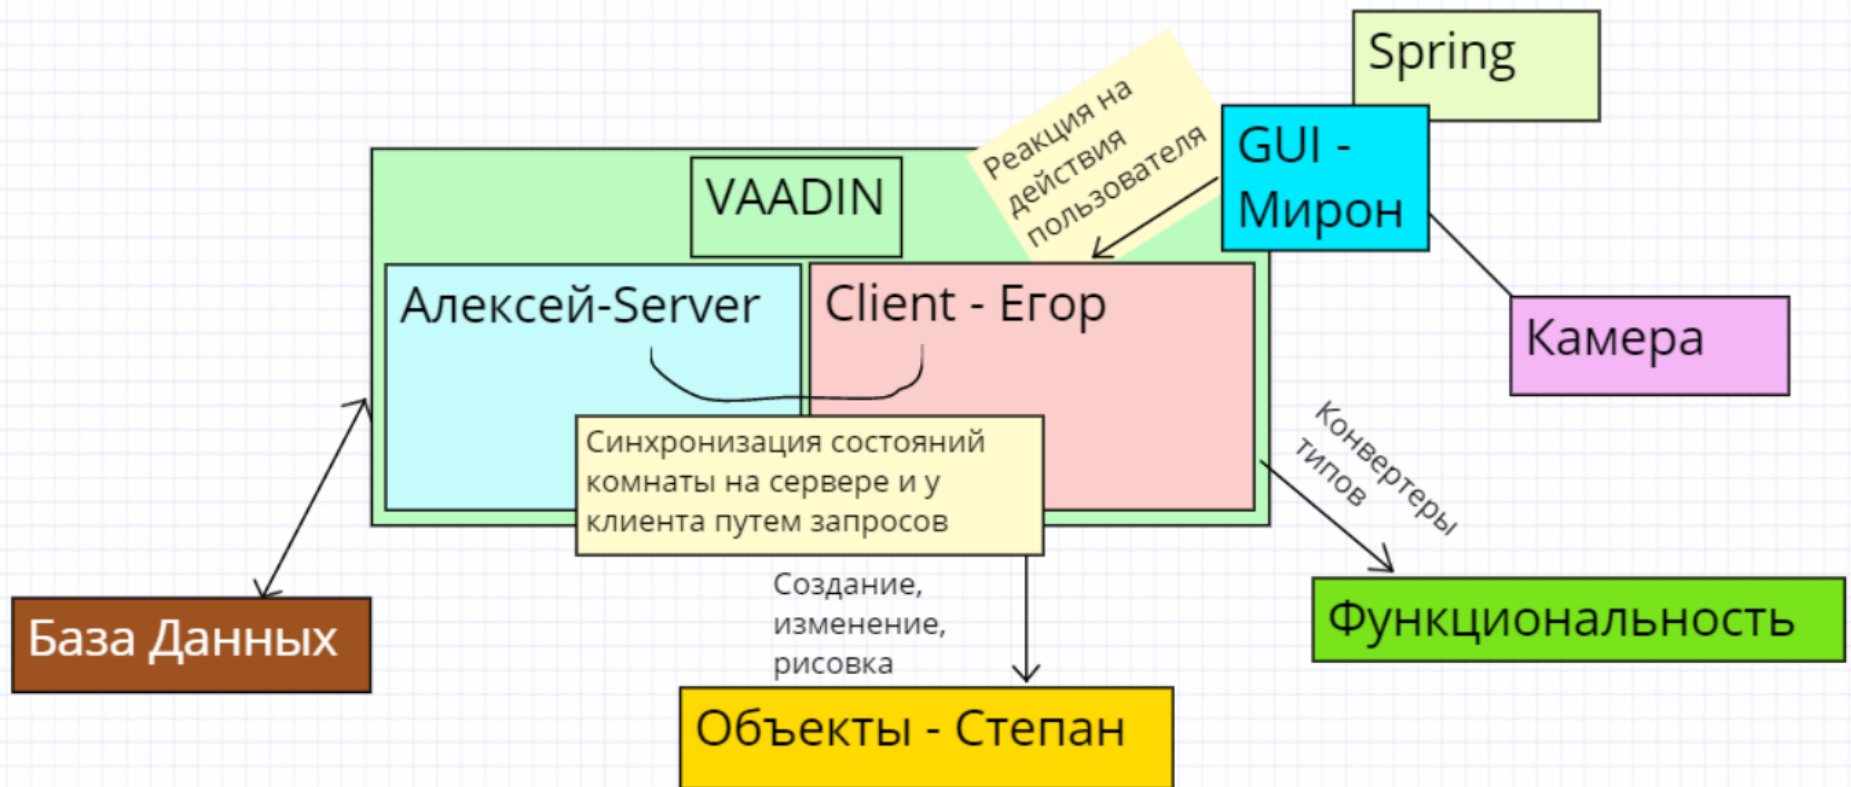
Spring

Реакция на действия пользователя

GUI - Мирон

VAADIN

Алексей-Server

Client - Егор

Камера

Синхронизация состояний комнаты на сервере и у клиента путем запросов

Конвертеры типов

Создание, изменение, рисовка

База Данных

Функциональность

Объекты - Степан